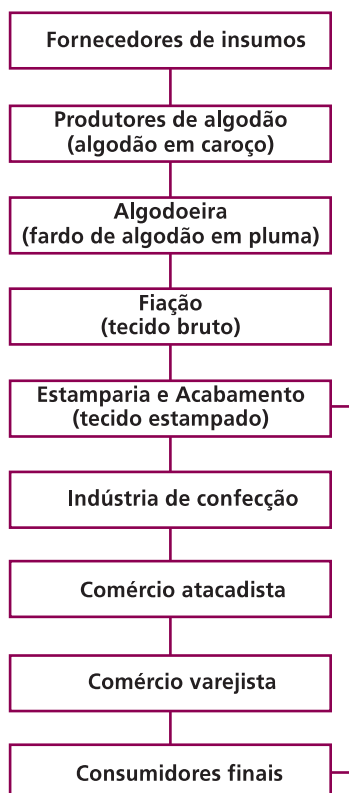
Fornecedores de insumos

Produtores de algodão
(algodão em caroço)

Algodoeira
(fardo de algodão em pluma)

Fiação
(tecido bruto)

Estamparia e Acabamento
(tecido estampado)

Indústria de confecção

Comércio atacadista

Comércio varejista

Consumidores finais